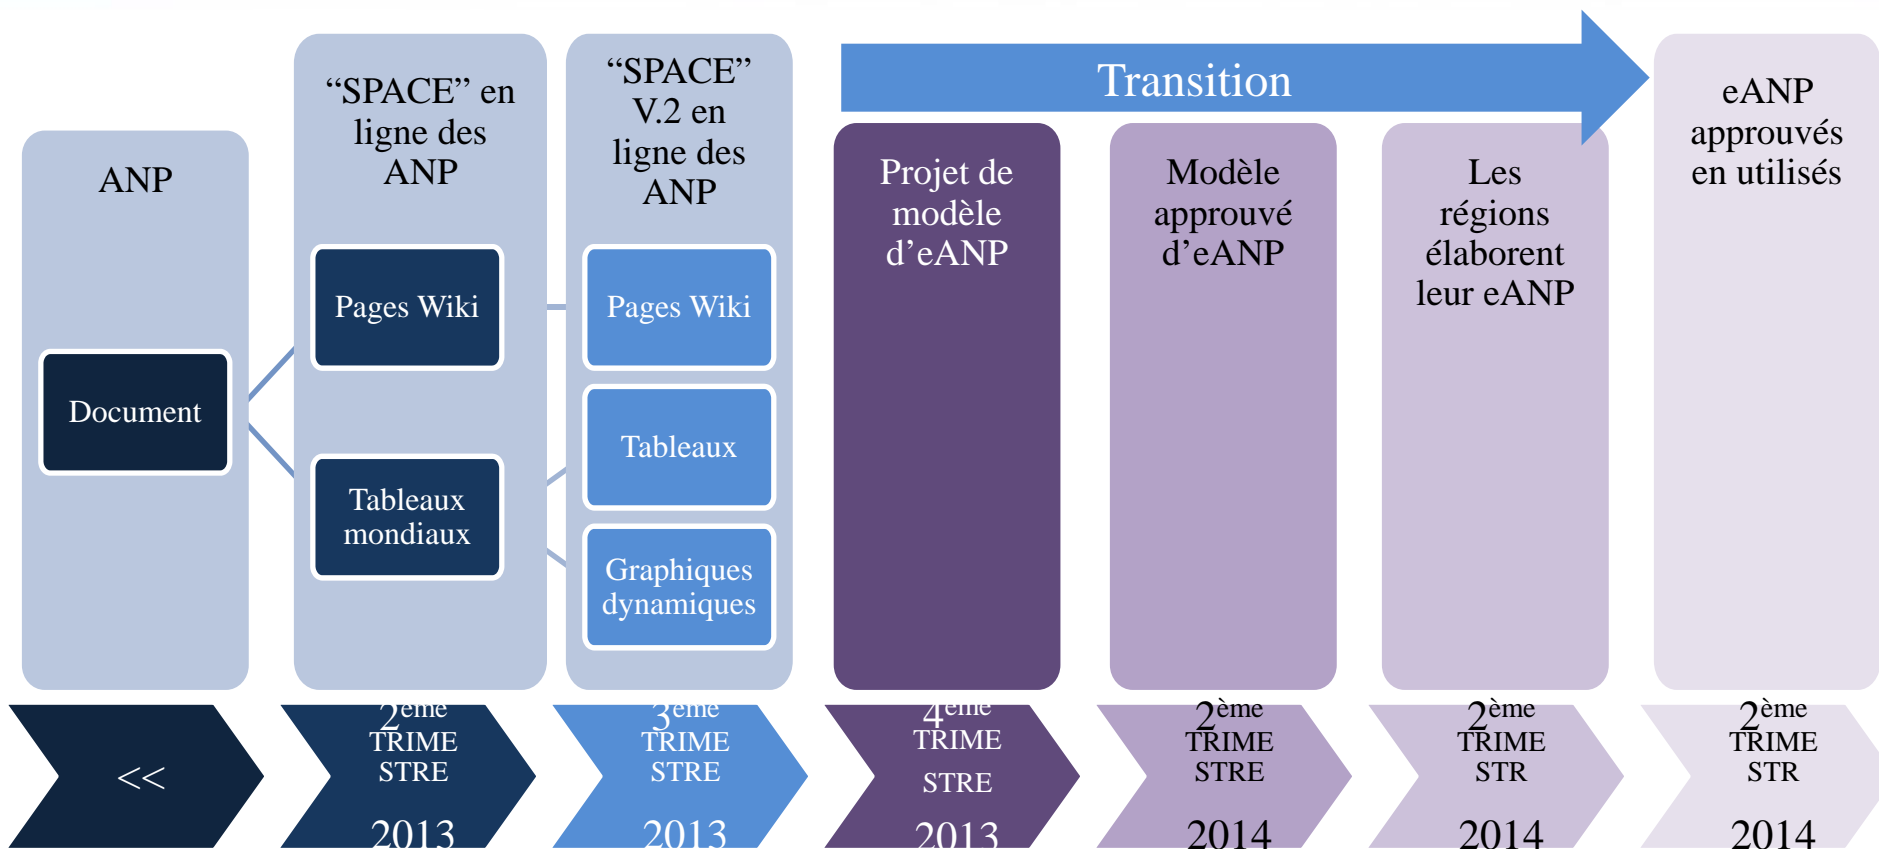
Transition

ANP

Document

“SPACE” en ligne des ANP

Pages Wiki

Tableaux mondiaux

“SPACE” V.2 en ligne des ANP

Pages Wiki

Tableaux

Graphiques dynamiques

Projet de modèle d’eANP

Modèle approuvé d’eANP

Les régions élaborent leur eANP

eANP approuvés en utilisés

<<

2ème TRIME STRE 2013

3ème TRIME STRE 2013

4ème TRIME STRE 2013

2ème TRIME STRE 2014

2ème TRIME STR 2014

2ème TRIME STR 2014